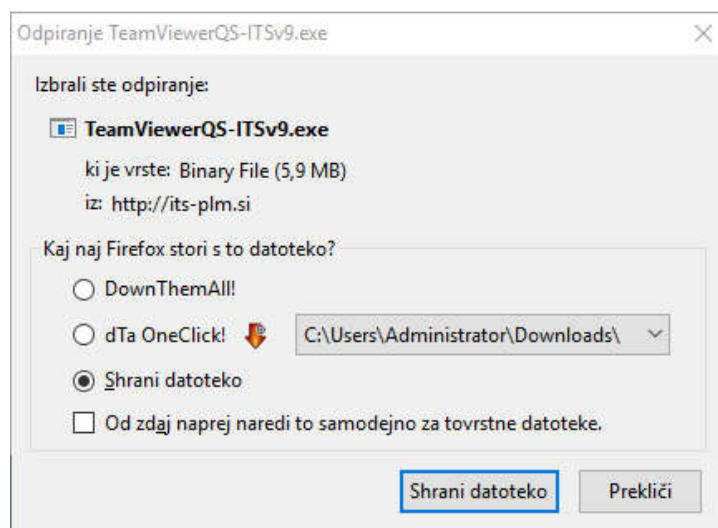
Odpiranje TeamViewerQS-ITSv9.exe

Izbrali ste odpiranje:

TeamViewerQS-ITSv9.exe

ki je vrste: Binary File (5,9 MB)

iz: http://its-plm.si

Kaj naj Firefox stori s to datoteko?

DownThemAll!

dTa OneClick!

C:\Users\Administrator\Downloads\

Shrani datoteko

Od zdaj naprej naredi to samodejno za tovrstne datoteke.

Shrani datoteko

Prekliči